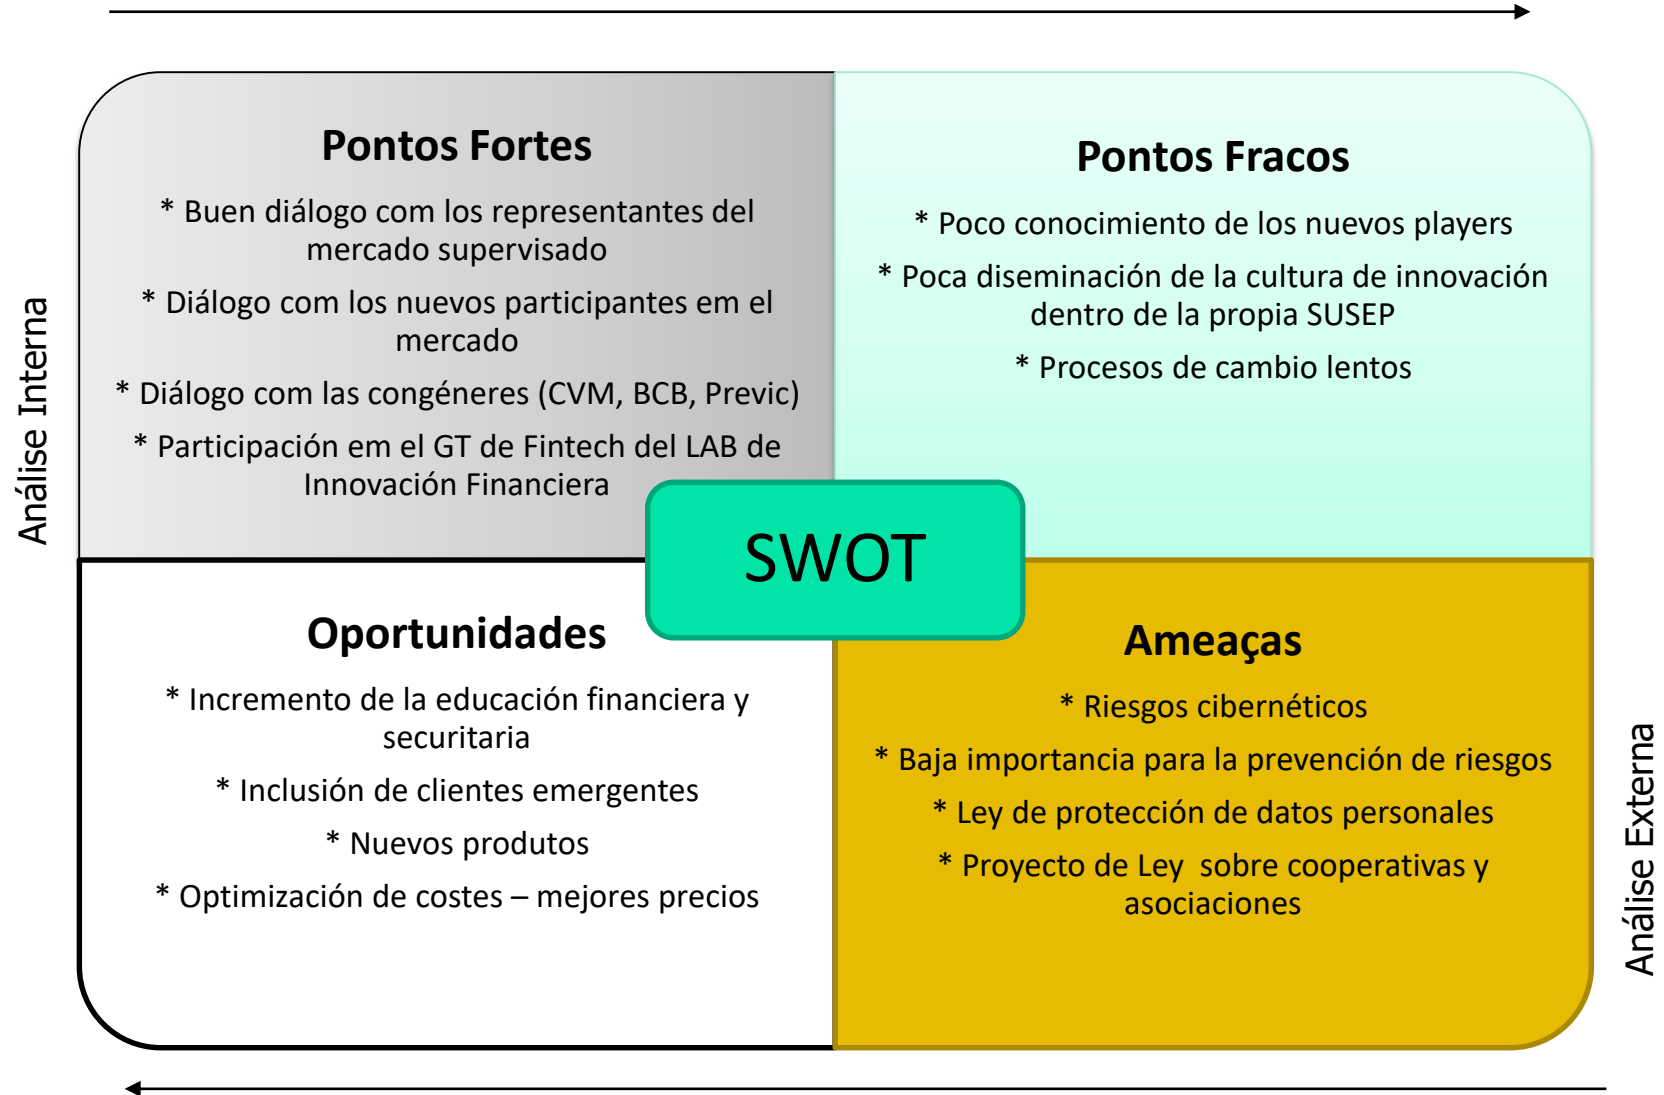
Análise Interna

Pontos Fortes

* Buen diálogo com los representantes del mercado supervisado

* Diálogo com los nuevos participantes em el mercado

* Diálogo com las congéneres (CVM, BCB, Previc)

* Participación em el GT de Fintech del LAB de Innovación Financiera

Pontos Fracos

* Poco conocimiento de los nuevos players

* Poca diseminación de la cultura de innovación dentro de la propia SUSEP

* Procesos de cambio lentos

SWOT

Oportunidades

* Incremento de la educación financiera y securitaria

* Inclusión de clientes emergentes

* Nuevos produtos

* Optimización de costes – mejores precios

Ameaças

* Riesgos cibernéticos

* Baja importancia para la prevención de riesgos

* Ley de protección de datos personales

* Proyecto de Ley sobre cooperativas y asociaciones

Análise Externa